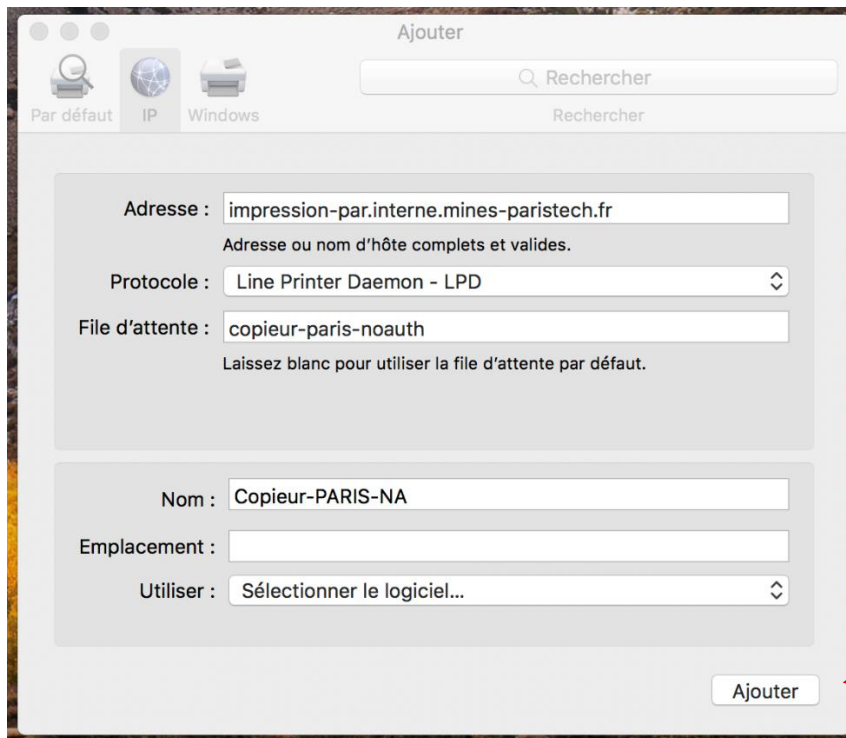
Ajouter

Par défaut IP Windows

Rechercher

Rechercher

Adresse : impression-par.interne.mines-paristech.fr

Adresse ou nom d'hôte complets et valides.

Protocole : Line Printer Daemon - LPD

File d'attente : copieur-paris-noauth

Laissez blanc pour utiliser la file d'attente par défaut.

Nom : Copieur-PARIS-NA

Emplacement :

Utiliser : Sélectionner le logiciel...

Ajouter